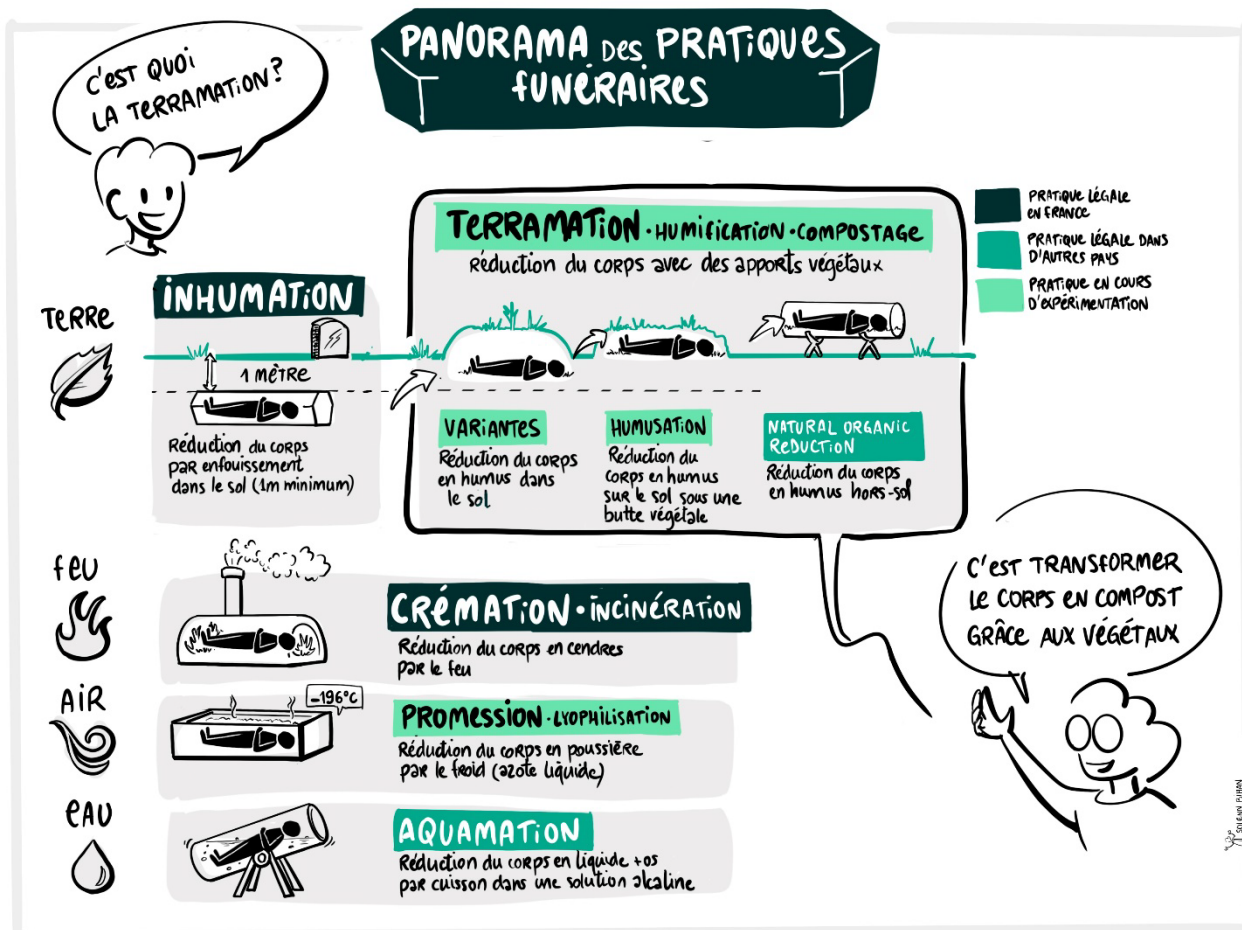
PANORAMA DES PRATIQUES FUNÉRAIRES

C'EST QUOI LA TERRAMATION?

PRATIQUE LÉGALE EN FRANCE
PRATIQUE LÉGALE DANS D'AUTRES PAYS
PRATIQUE EN COURS D'EXPÉRIMENTATION

TERRE

INHUMATION

1 MÈTRE

Réduction du corps par enfouissement dans le sol (1m minimum)

TERRAMATION • HUMIFICATION • COMPOSTAGE

Réduction du corps avec des apports végétaux

VARIANTES
Réduction du corps en humus dans le sol

HUMUSATION
Réduction du corps en humus sur le sol sous une butte végétale

NATURAL ORGANIC REDUCTION
Réduction du corps en humus hors-sol

FEU

CRÉMATION • INCINÉRATION
Réduction du corps en cendres par le feu

AIR

-196°C

PROMESSION • LYOPHILISATION
Réduction du corps en poussière par le froid (azote liquide)

EAU

AQUAMATION
Réduction du corps en liquide + os par cuisson dans une solution alcaline

C'EST TRANSFORMER LE CORPS EN COMPOST GRÂCE AUX VÉGÉTAUX

SOLENN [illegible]